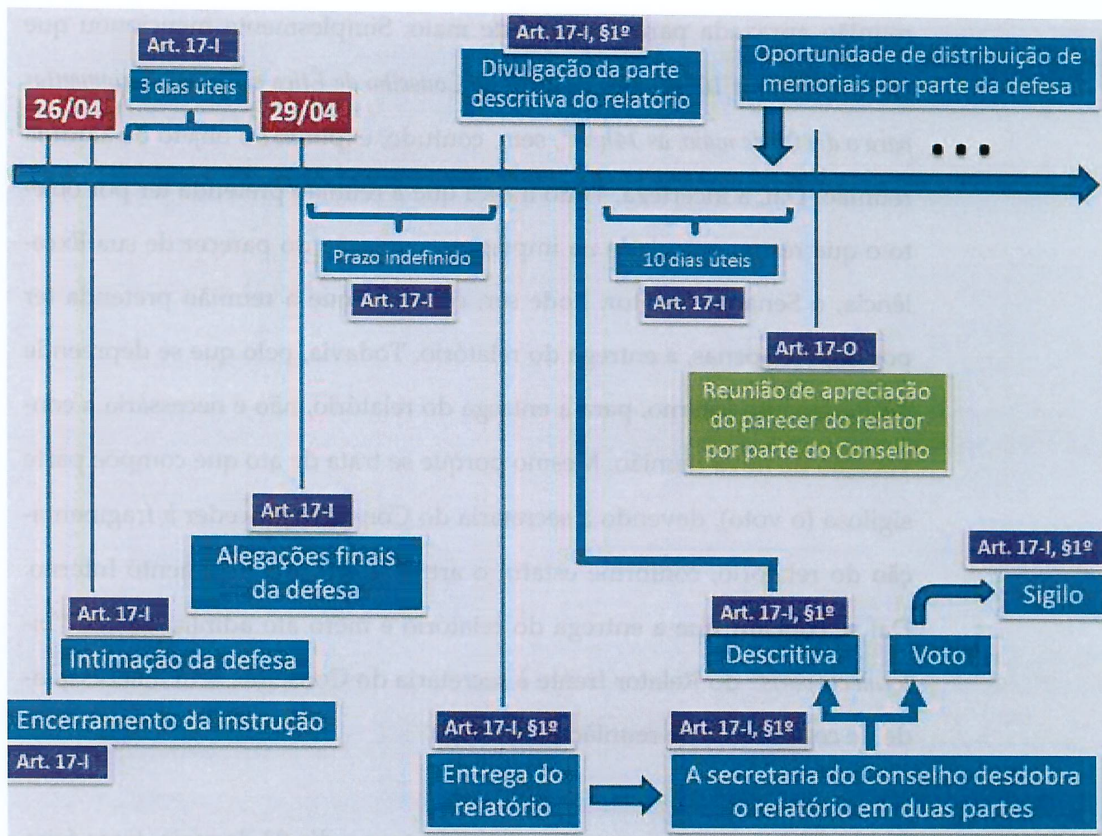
Art. 17-I

3 dias úteis

26/04

29/04

Art. 17-I, §1º

Divulgação da parte descritiva do relatório

Oportunidade de distribuição de memoriais por parte da defesa

• • •

Prazo indefinido

Art. 17-I

10 dias úteis

Art. 17-I

Art. 17-O

Reunião de apreciação do parecer do relator por parte do Conselho

Art. 17-I

Alegações finais da defesa

Art. 17-I, §1º

Sigilo

Art. 17-I, §1º

Descritiva

Voto

Art. 17-I

Intimação da defesa

Encerramento da instrução

Art. 17-I

Art. 17-I, §1º

Entrega do relatório

Art. 17-I, §1º

A secretaria do Conselho desdobra o relatório em duas partes